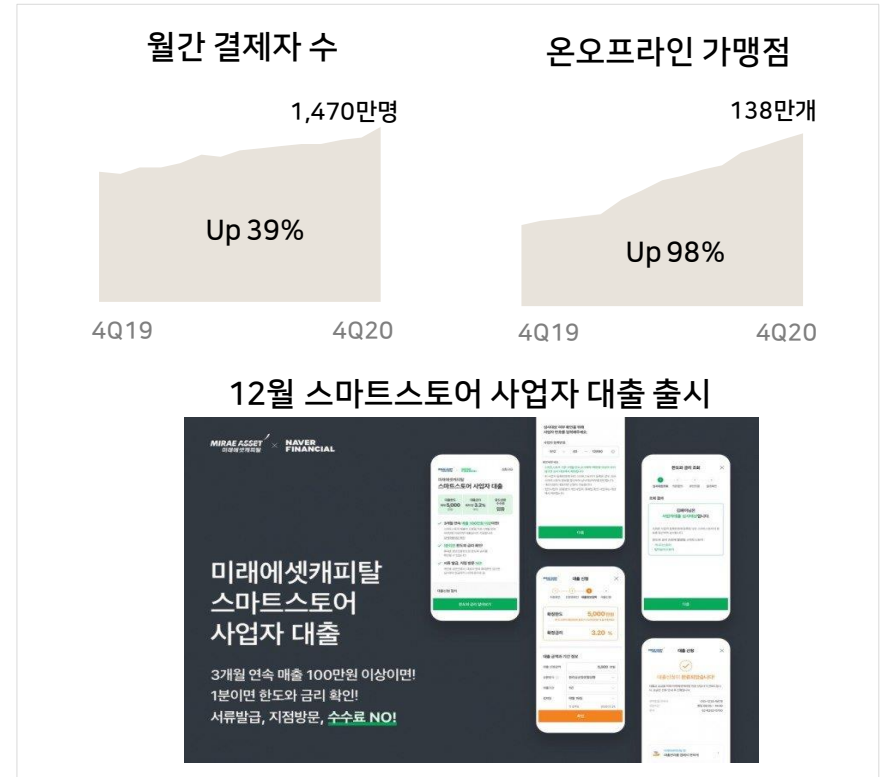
월간 결제자 수

1,470만명

Up 39%

4Q19

4Q20

온오프라인 가맹점

138만개

Up 98%

4Q19

4Q20

12월 스마트스토어 사업자 대출 출시

MIRAE ASSET 미래에셋캐피탈 × NAVER FINANCIAL

미래에셋캐피탈
스마트스토어
사업자 대출

3개월 연속 매출 100만원 이상이면!
1분이면 한도와 금리 확인!
서류발급, 지점방문, 수수료 NO!

스마트스토어 사업자 대출

5,000

3.2%

대출 신청

5,000

3.20 %

다음

대출 신청